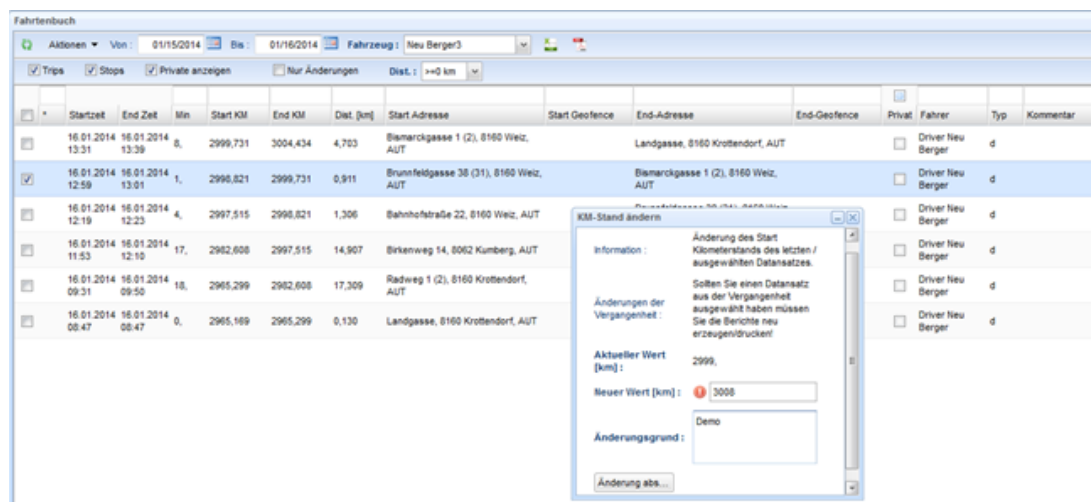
Fahrtenbuch

Aktionen ▾ Von: 01/15/2014 Bis: 01/16/2014 Fahrzeug: Neu Berger3

Trips Stops Private anzeigen Nur Änderungen Dist.: >=0 km

| * | Startzeit | End Zeit | Min | Start KM | End KM | Dist. [km] | Start Adresse | Start Geofence | End-Adresse | End-Geofence | Privat | Fahrer | Typ | Kommentar |
|---|---|---|---|---|---|---|---|---|---|---|---|---|---|---|
| | 16.01.2014 13:31 | 16.01.2014 13:39 | 8, | 2999,731 | 3004,434 | 4,703 | Bismarckgasse 1 (2), 8160 Weiz, AUT | | Landgasse, 8160 Krottendorf, AUT | | | Driver Neu Berger | d | |
| | 16.01.2014 12:59 | 16.01.2014 13:01 | 1, | 2998,821 | 2999,731 | 0,911 | Brunnfeldgasse 38 (31), 8160 Weiz, AUT | | Bismarckgasse 1 (2), 8160 Weiz, AUT | | | Driver Neu Berger | d | |
| | 16.01.2014 12:19 | 16.01.2014 12:23 | 4, | 2997,515 | 2998,821 | 1,306 | Bahnhofstraße 22, 8160 Weiz, AUT | | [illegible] | | | Driver Neu Berger | d | |
| | 16.01.2014 11:53 | 16.01.2014 12:10 | 17, | 2982,608 | 2997,515 | 14,907 | Birkenweg 14, 8062 Kumberg, AUT | | | | | Driver Neu Berger | d | |
| | 16.01.2014 09:31 | 16.01.2014 09:50 | 18, | 2965,299 | 2982,608 | 17,309 | Radweg 1 (2), 8160 Krottendorf, AUT | | | | | Driver Neu Berger | d | |
| | 16.01.2014 08:47 | 16.01.2014 08:47 | 0, | 2965,169 | 2965,299 | 0,130 | Landgasse, 8160 Krottendorf, AUT | | | | | Driver Neu Berger | d | |

KM-Stand ändern

Information : Änderung des Start Kilometerstands des letzten / ausgewählten Datensatzes.

Änderungen der Vergangenheit : Sollten Sie einen Datensatz aus der Vergangenheit ausgewählt haben müssen Sie die Berichte neu erzeugen/drucken!

Aktueller Wert [km] : 2999,

Neuer Wert [km] : 3008

Änderungsgrund : Demo

Änderung abs...